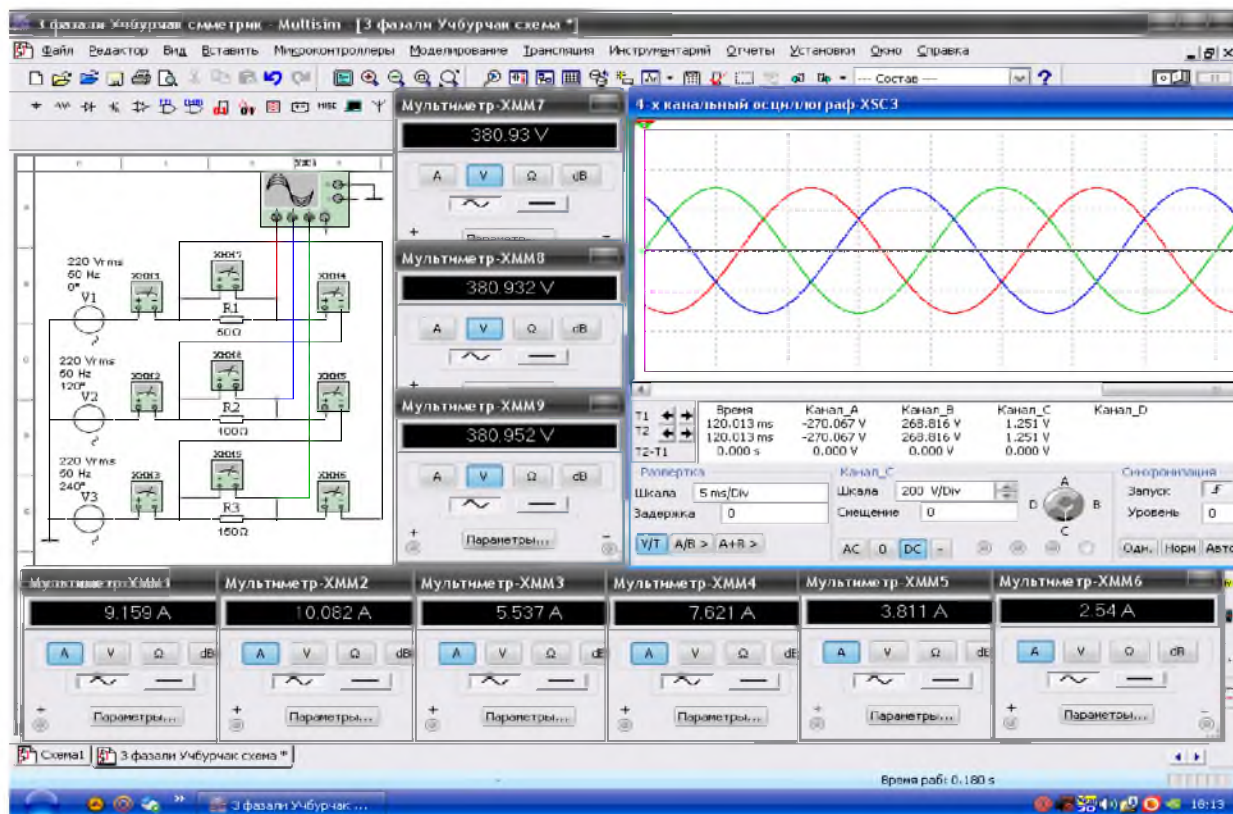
3 фазали Учбурчак симметрик - Multisim - [3 фазали Учбурчак схема *]

Файл Редактор Вид Вставить Микроконтроллеры Моделирование Трансляция Инструментарий Отчеты Установки Окно Справка

--- Состав ---

Мультиметр-XMM7
380.93 V
A V Ω dB
Параметры...

Мультиметр-XMM8
380.932 V
A V Ω dB

Мультиметр-XMM9
380.952 V
A V Ω dB
Параметры...

4-х канальный осциллограф-XSC3

XSC3
220 Vrms
50 Hz
0°
V1
XMM1
XMM7
XMM4
R1
50Ω
220 Vrms
50 Hz
120°
V2
XMM2
XMM8
XMM5
R2
100Ω
220 Vrms
50 Hz
240°
V3
XMM3
XMM9
XMM6
R3
150Ω

| | Время | Канал_A | Канал_B | Канал_C | Канал_D |
|---|---|---|---|---|---|
| T1 | 120.013 ms | -270.067 V | 268.816 V | 1.251 V | |
| T2 | 120.013 ms | -270.067 V | 268.816 V | 1.251 V | |
| T2-T1 | 0.000 s | 0.000 V | 0.000 V | 0.000 V | |

Развертка
Шкала 5 ms/Div
Задержка 0
Канал_C
Шкала 200 V/Div
Смещение 0
A B C D
Синхронизация
Запуск
Уровень 0
V/T A/B > A+B >
AC 0 DC -
Одн. Норм Авто

Мультиметр-XMM1
9.159 A
Мультиметр-XMM2
10.082 A
Мультиметр-XMM3
5.537 A
Мультиметр-XMM4
7.621 A
Мультиметр-XMM5
3.811 A
Мультиметр-XMM6
2.54 A
A V Ω dB
Параметры... Параметры... Параметры... Параметры... Параметры... Параметры...

Схема1 3 фазали Учбурчак схема *
Время раб: 0.180 s
3 фазали Учбурчак ...
10:13